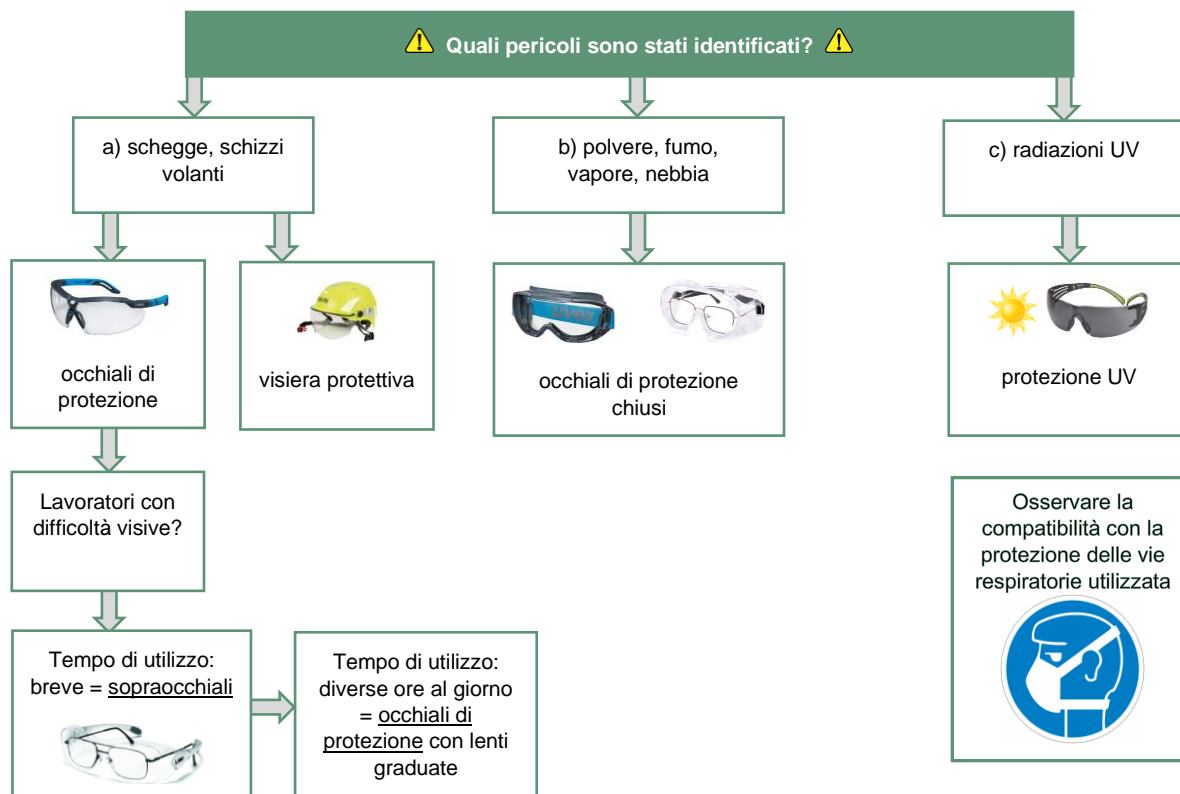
Quali pericoli sono stati identificati?

a) schegge, schizzi volanti

b) polvere, fumo, vapore, nebbia

c) radiazioni UV

occhiali di protezione

visiera protettiva

occhiali di protezione chiusi

protezione UV

Lavoratori con difficoltà visive?

Osservare la compatibilità con la protezione delle vie respiratorie utilizzata

Tempo di utilizzo: breve = sopraocchiali

Tempo di utilizzo: diverse ore al giorno = occhiali di protezione con lenti graduate